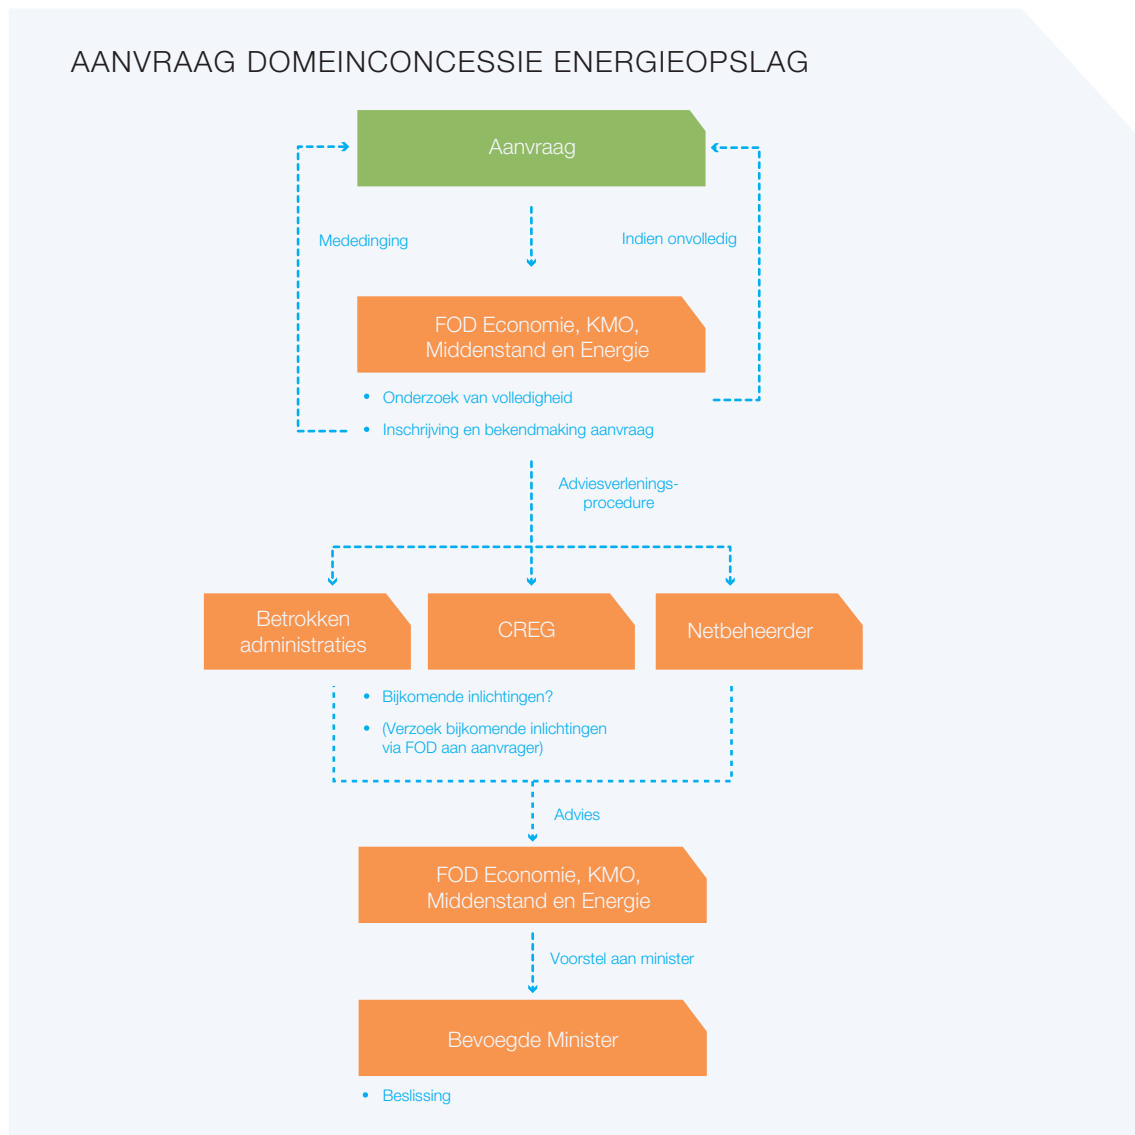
AANVRAAG DOMEINCONCESSIE ENERGIEOPSLAG

Aanvraag

Mededinging

Indien onvolledig

FOD Economie, KMO, Middenstand en Energie

• Onderzoek van volledigheid
• Inschrijving en bekendmaking aanvraag

Adviesverleningsprocedure

Betrokken administraties

CREG

Netbeheerder

• Bijkomende inlichtingen?
• (Verzoek bijkomende inlichtingen via FOD aan aanvrager)

Advies

FOD Economie, KMO, Middenstand en Energie

Voorstel aan minister

Bevoegde Minister

• Beslissing